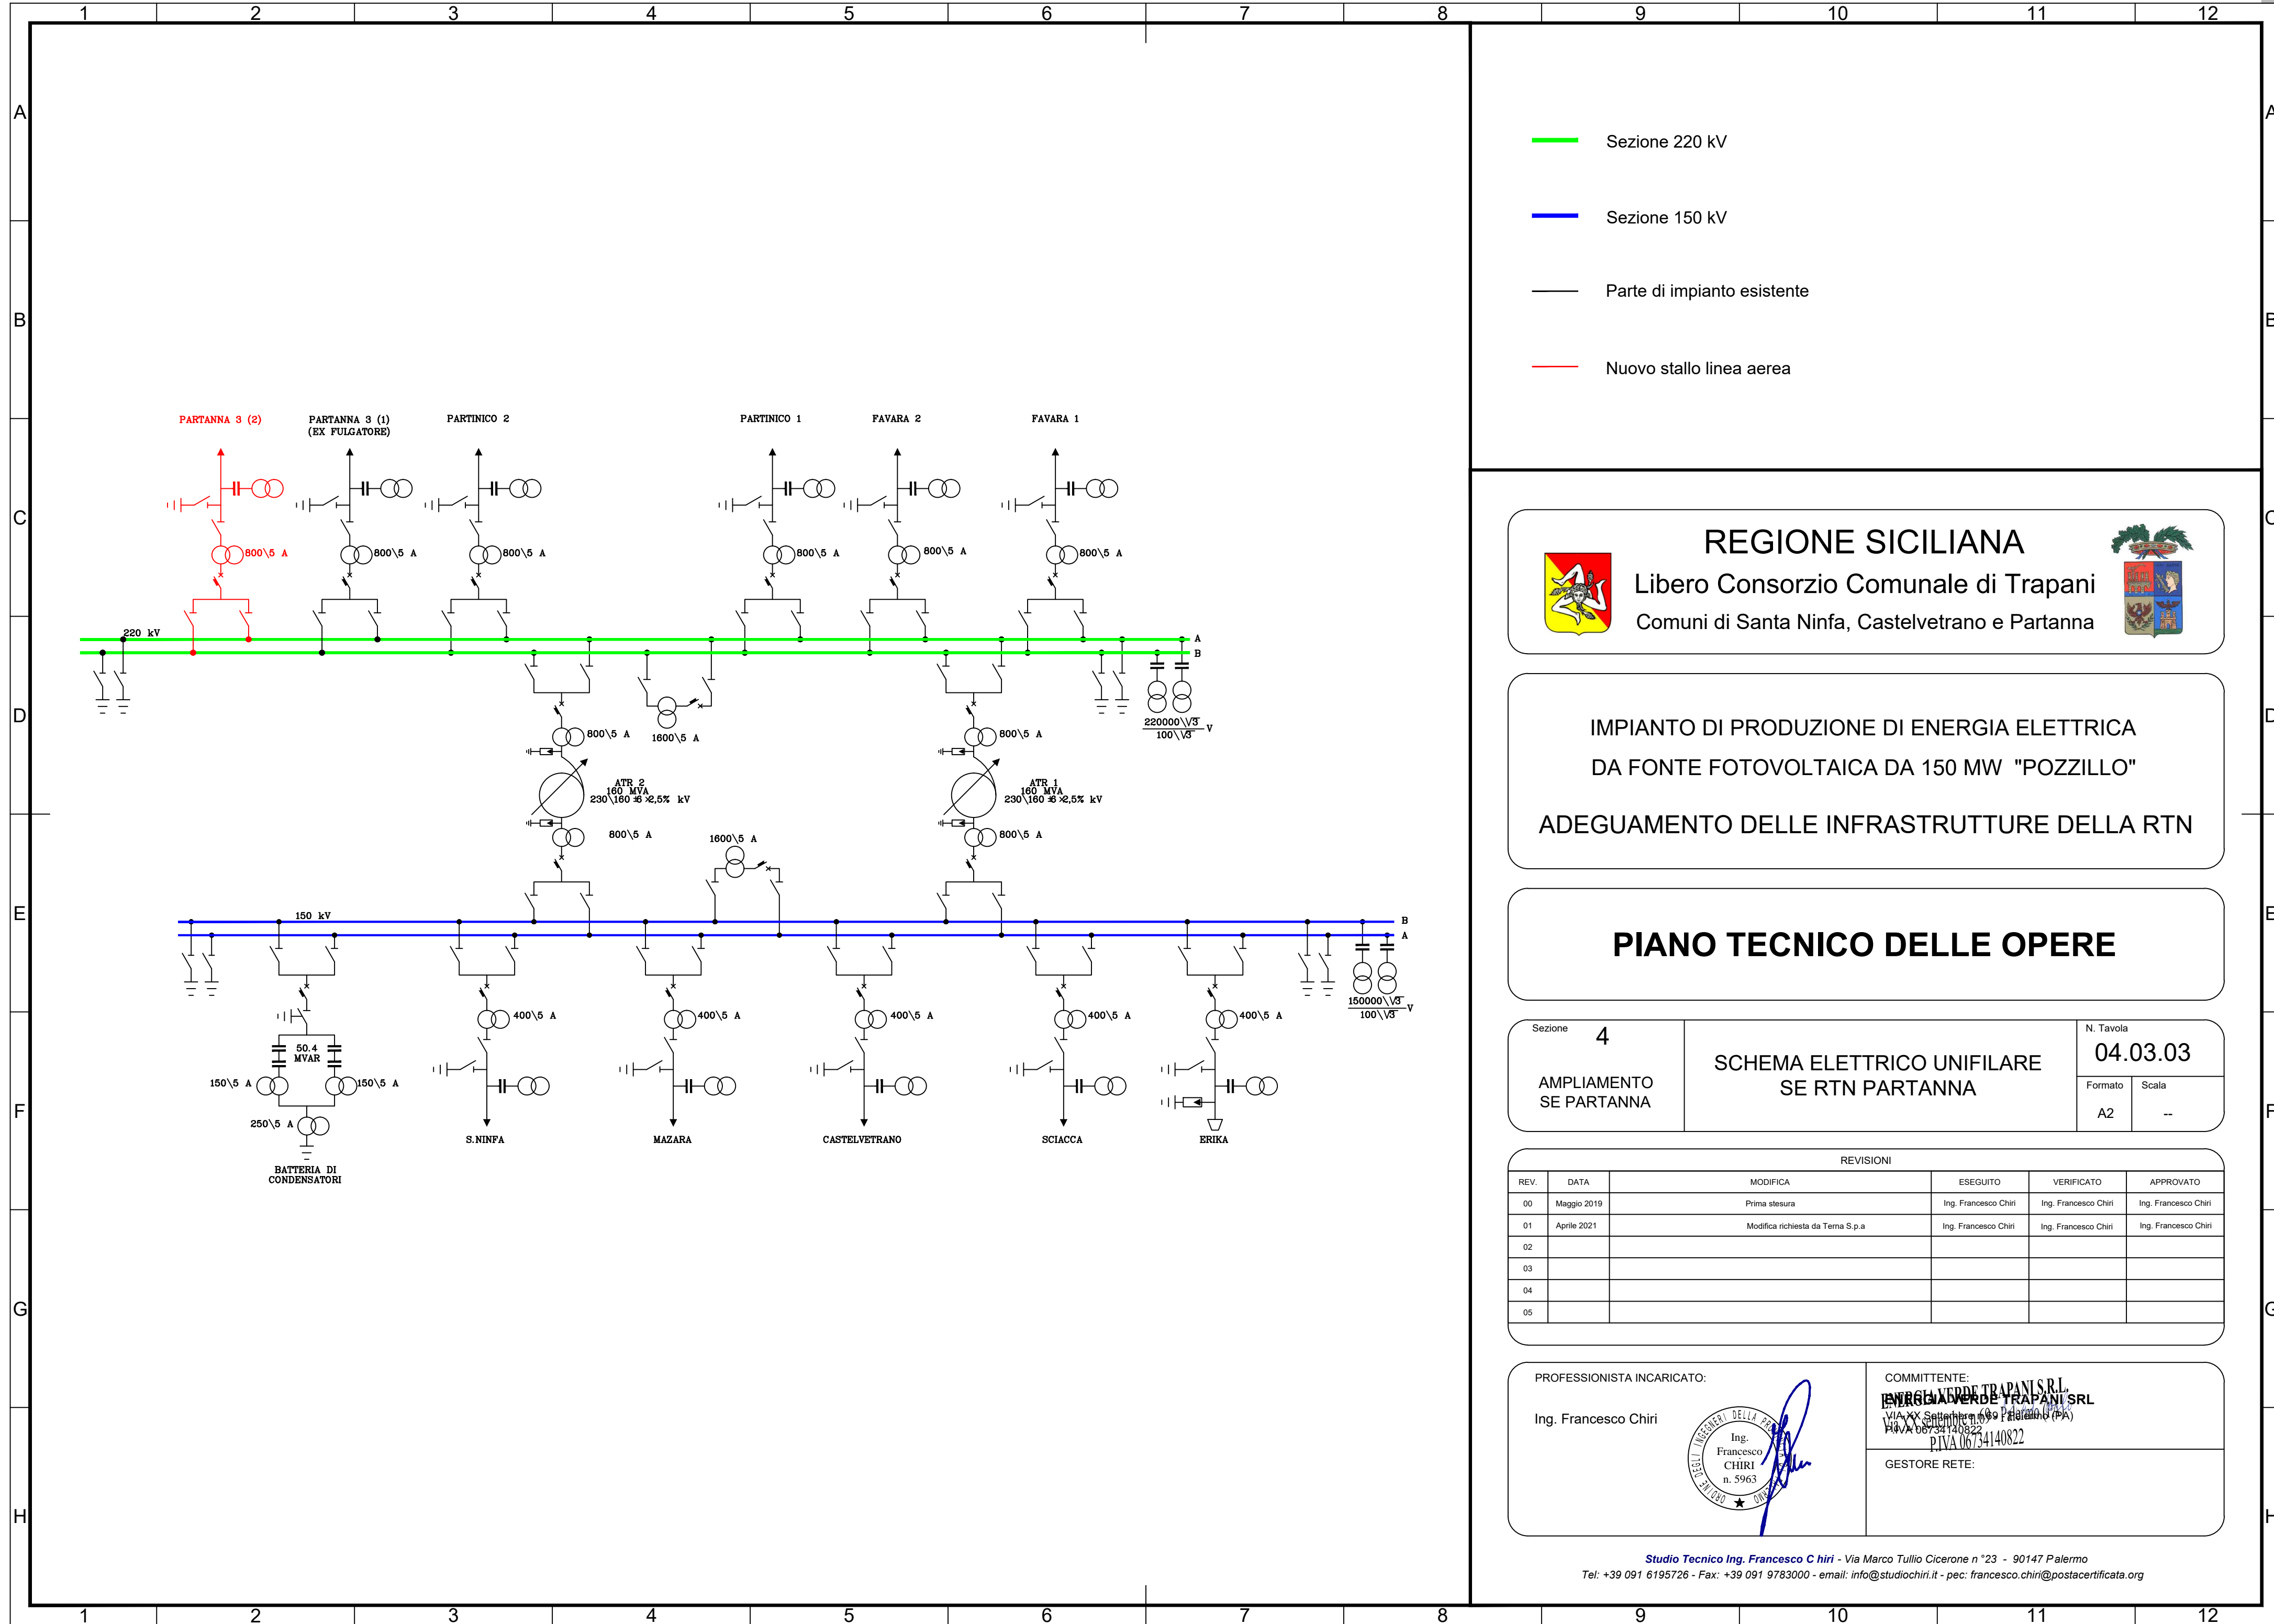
1 2 3 4 5 6 7 8 9 10 11 12

A B C D E F G H

Sezione 220 kV

Sezione 150 kV

Parte di impianto esistente

Nuovo stallo linea aerea

PARTANNA 3 (2)

PARTANNA 3 (1)
(EX FULGATORE)

PARTINICO 2

PARTINICO 1

FAVARA 2

FAVARA 1

800\5 A
800\5 A
800\5 A
800\5 A
800\5 A
800\5 A

220 kV

A
B

800\5 A
1600\5 A
800\5 A

220000\√3 / 100\√3 V

ATR 2
160 MVA
230\160 ±6 x2,5% kV

ATR 1
160 MVA
230\160 ±6 x2,5% kV

800\5 A
1600\5 A
800\5 A

150 kV

B
A

50.4 MVAR
150\5 A
150\5 A
250\5 A

BATTERIA DI CONDENSATORI

400\5 A
400\5 A
400\5 A
400\5 A
400\5 A

150000\√3 / 100\√3 V

S.NINFA

MAZARA

CASTELVETRANO

SCIACCA

ERIKA

REGIONE SICILIANA
Libero Consorzio Comunale di Trapani
Comuni di Santa Ninfa, Castelvetrano e Partanna

IMPIANTO DI PRODUZIONE DI ENERGIA ELETTRICA
DA FONTE FOTOVOLTAICA DA 150 MW "POZZILLO"

ADEGUAMENTO DELLE INFRASTRUTTURE DELLA RTN

PIANO TECNICO DELLE OPERE

Sezione 4

AMPLIAMENTO
SE PARTANNA

SCHEMA ELETTRICO UNIFILARE
SE RTN PARTANNA

N. Tavola
04.03.03

Formato
A2

Scala
--

REVISIONI

| REV. | DATA | MODIFICA | ESEGUITO | VERIFICATO | APPROVATO |
|---|---|---|---|---|---|
| 00 | Maggio 2019 | Prima stesura | Ing. Francesco Chiri | Ing. Francesco Chiri | Ing. Francesco Chiri |
| 01 | Aprile 2021 | Modifica richiesta da Terna S.p.a | Ing. Francesco Chiri | Ing. Francesco Chiri | Ing. Francesco Chiri |
| 02 | | | | | |
| 03 | | | | | |
| 04 | | | | | |
| 05 | | | | | |

PROFESSIONISTA INCARICATO:

Ing. Francesco Chiri

ORDINE DEGLI INGEGNERI DELLA PROVINCIA DI PALERMO
Ing.
Francesco
CHIRI
n. 5963

COMMITTENTE:
ENERGIA VERDE TRAPANI SRL
VIA XX Settembre, 69 Palermo (PA)
P.IVA 06734140822

ENERGIA VERDE TRAPANI S.R.L.
Via XX Settembre n.69 Palermo
P.IVA 06734140822

GESTORE RETE:

Studio Tecnico Ing. Francesco C hiri - Via Marco Tullio Cicerone n °23 - 90147 Palermo
Tel: +39 091 6195726 - Fax: +39 091 9783000 - email: info@studiochiri.it - pec: francesco.chiri@postacertificata.org